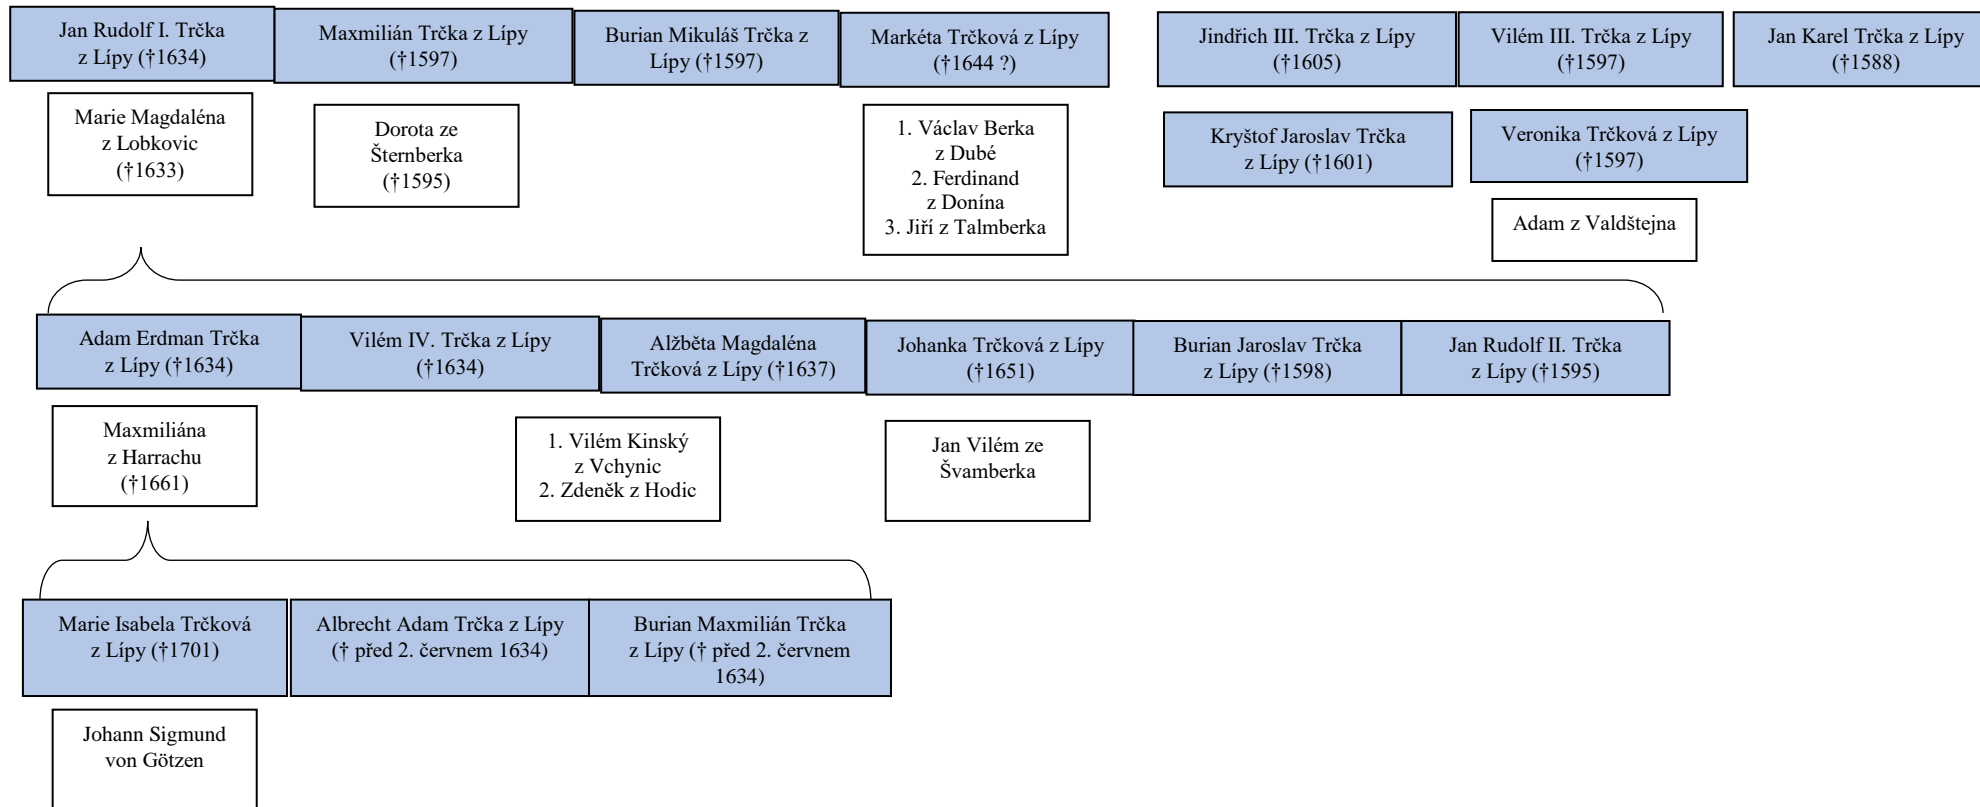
Jan Rudolf I. Trčka z Lípy (†1634)

Maxmilián Trčka z Lípy (†1597)

Burian Mikuláš Trčka z Lípy (†1597)

Markéta Trčková z Lípy (†1644 ?)

Jindřich III. Trčka z Lípy (†1605)

Vilém III. Trčka z Lípy (†1597)

Jan Karel Trčka z Lípy (†1588)

Marie Magdaléna z Lobkovic (†1633)

Dorota ze Šternberka (†1595)

1. Václav Berka z Dubé
2. Ferdinand z Donína
3. Jiří z Talmberka

Kryštof Jaroslav Trčka z Lípy (†1601)

Veronika Trčková z Lípy (†1597)

Adam z Valdštejna

Adam Erdman Trčka z Lípy (†1634)

Vilém IV. Trčka z Lípy (†1634)

Alžběta Magdaléna Trčková z Lípy (†1637)

Johanka Trčková z Lípy (†1651)

Burian Jaroslav Trčka z Lípy (†1598)

Jan Rudolf II. Trčka z Lípy (†1595)

Maxmiliána z Harrachu (†1661)

1. Vilém Kinský z Vchynic
2. Zdeněk z Hodic

Jan Vilém ze Švamberka

Marie Isabela Trčková z Lípy (†1701)

Albrecht Adam Trčka z Lípy († před 2. červnem 1634)

Burian Maxmilián Trčka z Lípy († před 2. červnem 1634)

Johann Sigmund von Götzen